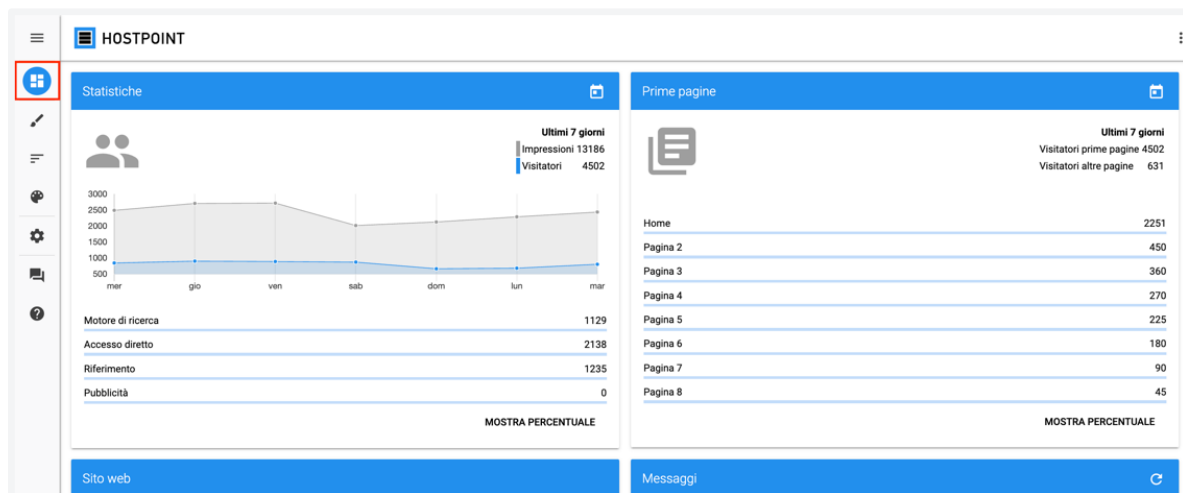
HOSTPOINT

Statistiche

Ultimi 7 giorni
Impressioni 13186
Visitatori 4502

3000
2500
2000
1500
1000
500
mer gio ven sab dom lun mar

| | |
|---|---|
| Motore di ricerca | 1129 |
| Accesso diretto | 2138 |
| Riferimento | 1235 |
| Pubblicità | 0 |

MOSTRA PERCENTUALE

Prime pagine

Ultimi 7 giorni
Visitatori prime pagine 4502
Visitatori altre pagine 631

| | |
|---|---|
| Home | 2251 |
| Pagina 2 | 450 |
| Pagina 3 | 360 |
| Pagina 4 | 270 |
| Pagina 5 | 225 |
| Pagina 6 | 180 |
| Pagina 7 | 90 |
| Pagina 8 | 45 |

MOSTRA PERCENTUALE

Sito web

Messaggi